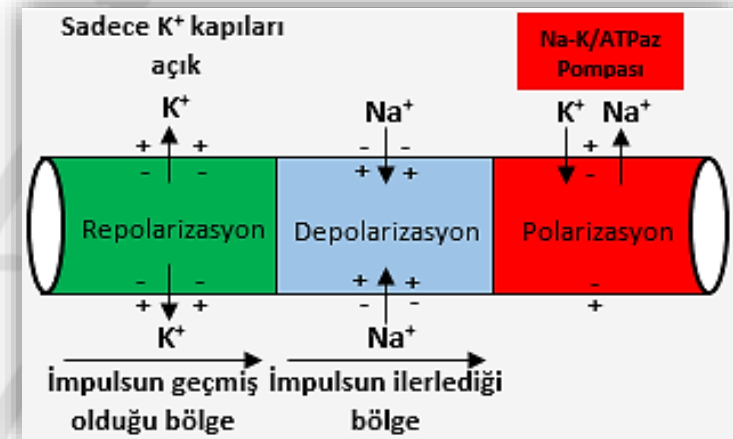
Sadece K$^+$ kapıları açık

Na-K/ATPaz Pompası

K$^+$

+ +
- -

Na$^+$

- -
+ +

K$^+$ Na$^+$

+
-

Repolarizasyon

Depolarizasyon

Polarizasyon

- -
+ +

K$^+$

+ +
- -

Na$^+$

-
+

İmpulsun geçmiş olduğu bölge

İmpulsun ilerlediği bölge